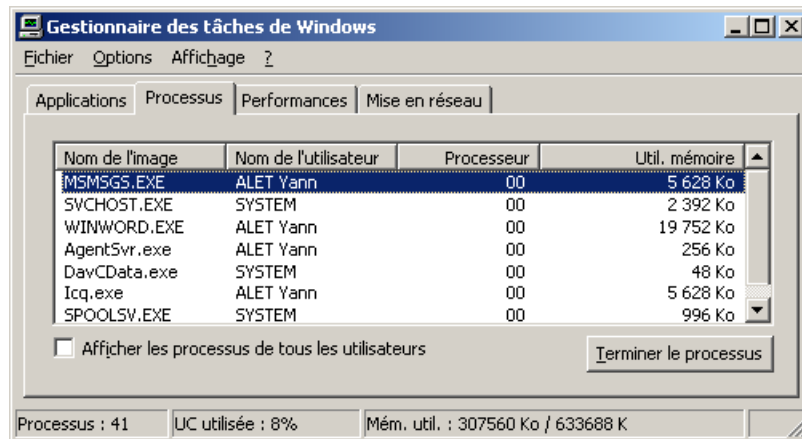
Gestionnaire des tâches de Windows

Fichier Options Affichage ?

Applications | Processus | Performances | Mise en réseau

| Nom de l'image | Nom de l'utilisateur | Processeur | Util. mémoire |
|---|---|---|---|
| MSMSGS.EXE | ALET Yann | 00 | 5 628 Ko |
| SVCHOST.EXE | SYSTEM | 00 | 2 392 Ko |
| WINWORD.EXE | ALET Yann | 00 | 19 752 Ko |
| AgentSvr.exe | ALET Yann | 00 | 256 Ko |
| DavCData.exe | SYSTEM | 00 | 48 Ko |
| Icq.exe | ALET Yann | 00 | 5 628 Ko |
| SPOOLSV.EXE | SYSTEM | 00 | 996 Ko |

Afficher les processus de tous les utilisateurs

Terminer le processus

Processus : 41 | UC utilisée : 8% | Mém. util. : 307560 Ko / 633688 K